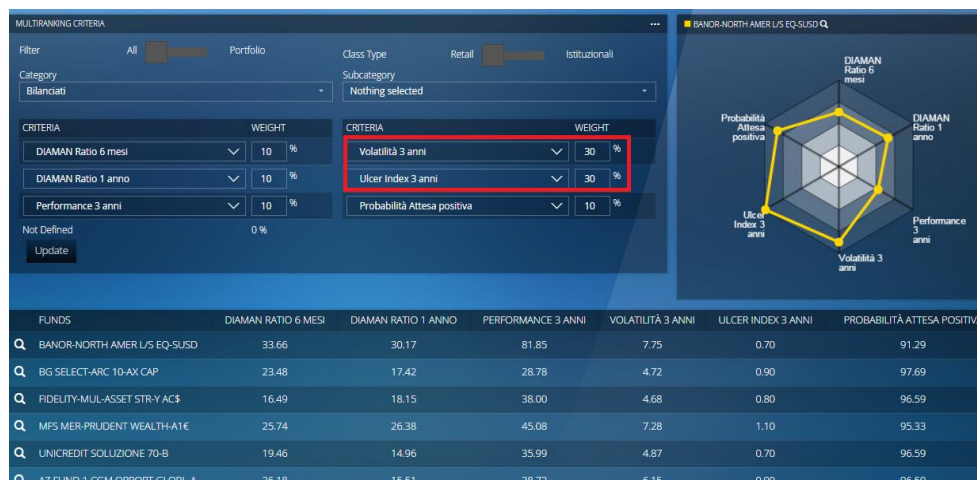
MULTIRANKING CRITERIA

...

Filter All Portfolio

Class Type Retail Istituzionali

Category
Bilanciati

Subcategory
Nothing selected

| CRITERIA | WEIGHT |
|---|---|
| DIAMAN Ratio 6 mesi | 10 % |
| DIAMAN Ratio 1 anno | 10 % |
| Performance 3 anni | 10 % |

| CRITERIA | WEIGHT |
|---|---|
| Volatilità 3 anni | 30 % |
| Ulcer Index 3 anni | 30 % |
| Probabilità Attesa positiva | 10 % |

Not Defined 0 %

Update

BANOR-NORTH AMER L/S EQ-SUSD

DIAMAN Ratio 6 mesi

DIAMAN Ratio 1 anno

Performance 3 anni

Volatilità 3 anni

Ulcer Index 3 anni

Probabilità Attesa positiva

| FUNDS | DIAMAN RATIO 6 MESI | DIAMAN RATIO 1 ANNO | PERFORMANCE 3 ANNI | VOLATILITÀ 3 ANNI | ULCER INDEX 3 ANNI | PROBABILITÀ ATTESA POSITIVA |
|---|---|---|---|---|---|---|
| BANOR-NORTH AMER L/S EQ-SUSD | 33.66 | 30.17 | 81.85 | 7.75 | 0.70 | 91.29 |
| BG SELECT-ARC 10-AX CAP | 23.48 | 17.42 | 28.78 | 4.72 | 0.90 | 97.69 |
| FIDELITY-MUL-ASSET STR-Y AC$ | 16.49 | 18.15 | 38.00 | 4.68 | 0.80 | 96.59 |
| MFS MER-PRUDENT WEALTH-A1€ | 25.74 | 26.38 | 45.08 | 7.28 | 1.10 | 95.33 |
| UNICREDIT SOLUZIONE 70-B | 19.46 | 14.96 | 35.99 | 4.87 | 0.70 | 96.59 |
| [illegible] | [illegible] | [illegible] | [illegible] | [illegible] | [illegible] | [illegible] |